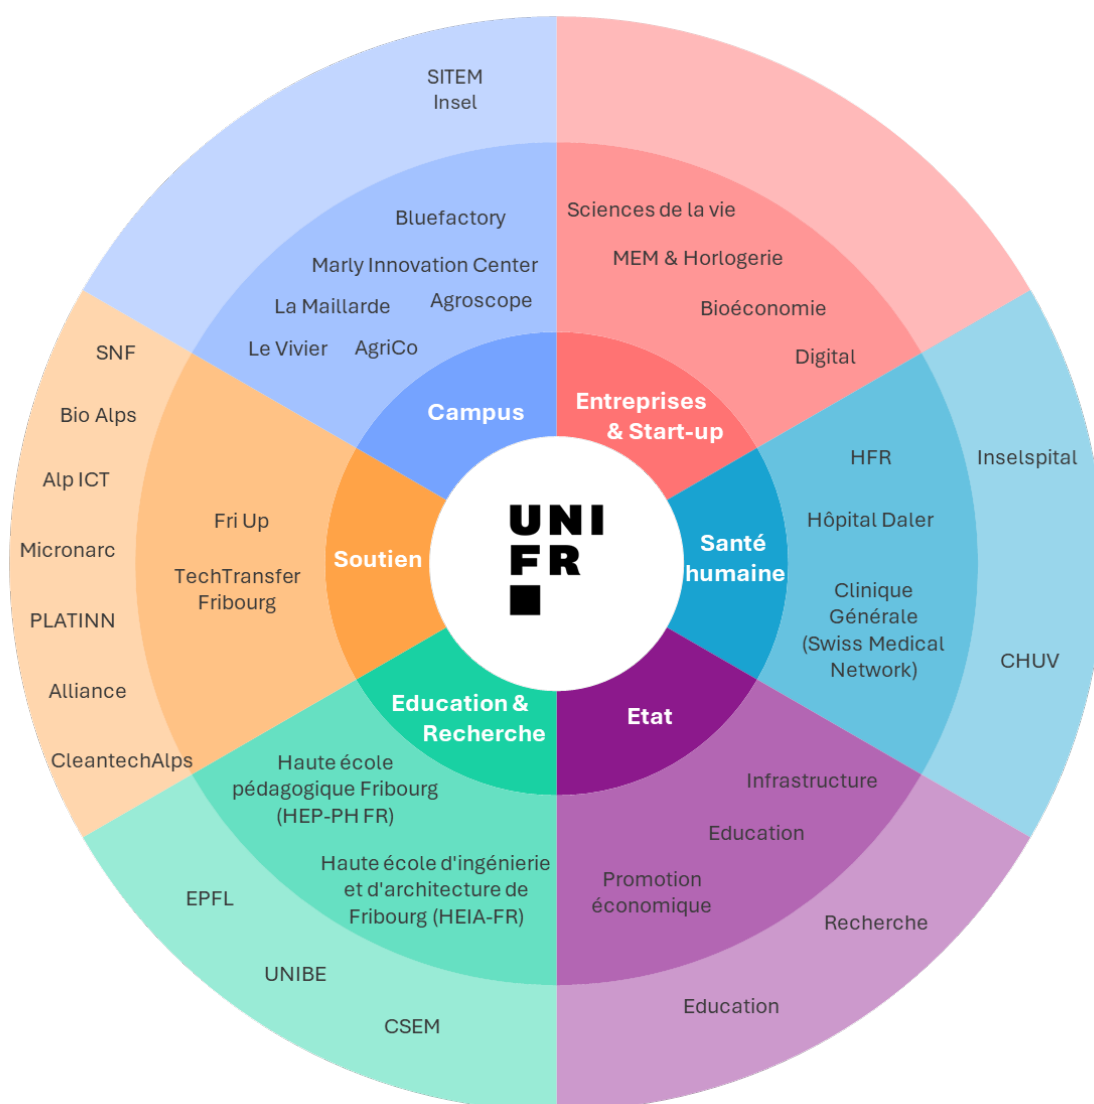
UNI
FR

Campus

Entreprises & Start-up

Santé humaine

Etat

Education & Recherche

Soutien

Bluefactory

Marly Innovation Center

La Maillarde

Agroscope

Le Vivier

AgriCo

SITEM
Insel

Sciences de la vie

MEM & Horlogerie

Bioéconomie

Digital

HFR

Hôpital Daler

Clinique Générale (Swiss Medical Network)

Inselspital

CHUV

Infrastructure

Education

Promotion économique

Recherche

Education

Haute école pédagogique Fribourg (HEP-PH FR)

Haute école d'ingénierie et d'architecture de Fribourg (HEIA-FR)

EPFL

UNIBE

CSEM

Fri Up

TechTransfer Fribourg

SNF

Bio Alps

Alp ICT

Micronarc

PLATINN

Alliance

CleantechAlps